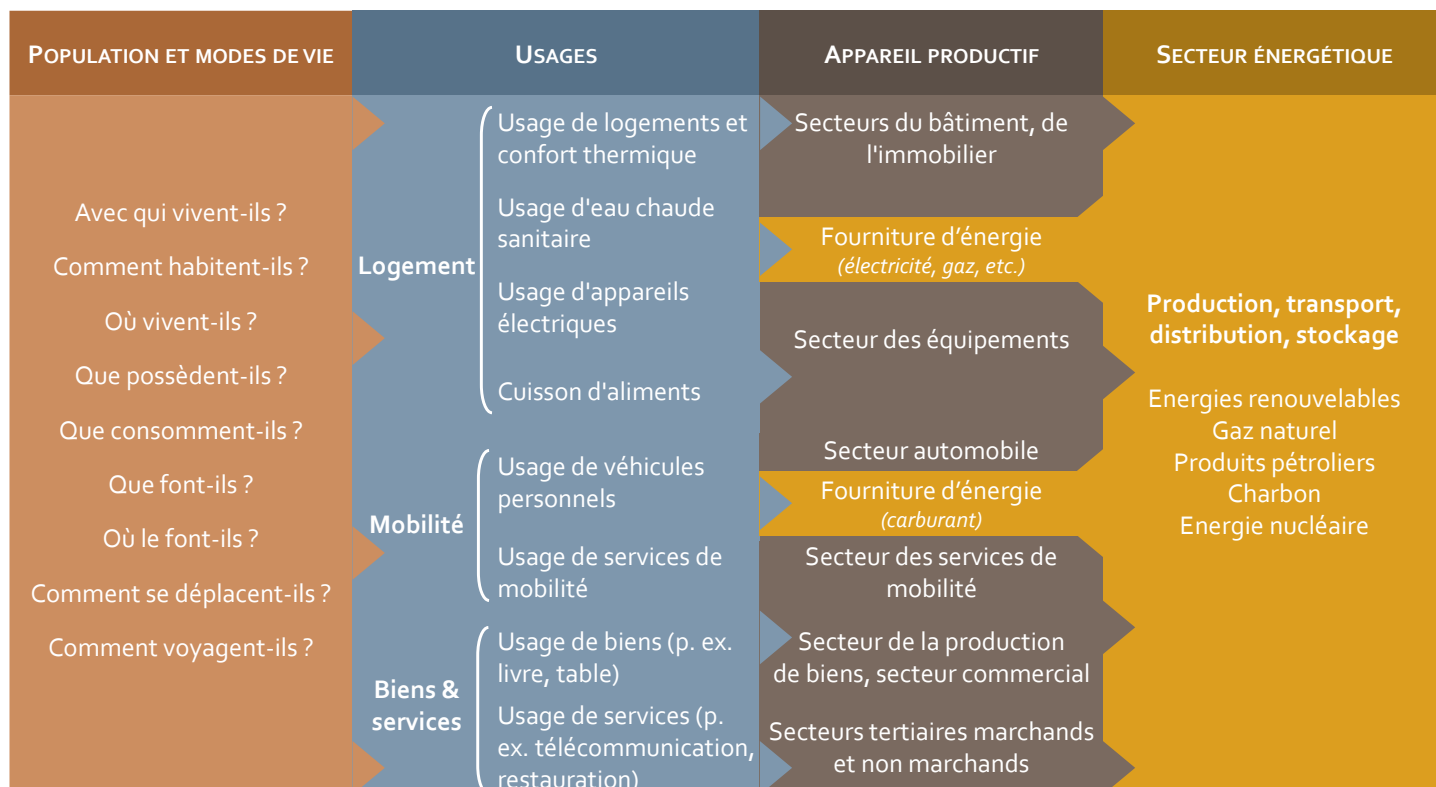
POPULATION ET MODES DE VIE

Avec qui vivent-ils ?
Comment habitent-ils ?
Où vivent-ils ?
Que possèdent-ils ?
Que consomment-ils ?
Que font-ils ?
Où le font-ils ?
Comment se déplacent-ils ?
Comment voyagent-ils ?

USAGES

Logement
Usage de logements et confort thermique
Usage d'eau chaude sanitaire
Usage d'appareils électriques
Cuisson d'aliments

Mobilité
Usage de véhicules personnels
Usage de services de mobilité

Biens & services
Usage de biens (p. ex. livre, table)
Usage de services (p. ex. télécommunication, restauration)

APPAREIL PRODUCTIF

Secteurs du bâtiment, de l'immobilier
Fourniture d'énergie (électricité, gaz, etc.)
Secteur des équipements
Secteur automobile
Fourniture d'énergie (carburant)
Secteur des services de mobilité
Secteur de la production de biens, secteur commercial
Secteurs tertiaires marchands et non marchands

SECTEUR ÉNERGÉTIQUE

Production, transport, distribution, stockage

Energies renouvelables
Gaz naturel
Produits pétroliers
Charbon
Energie nucléaire